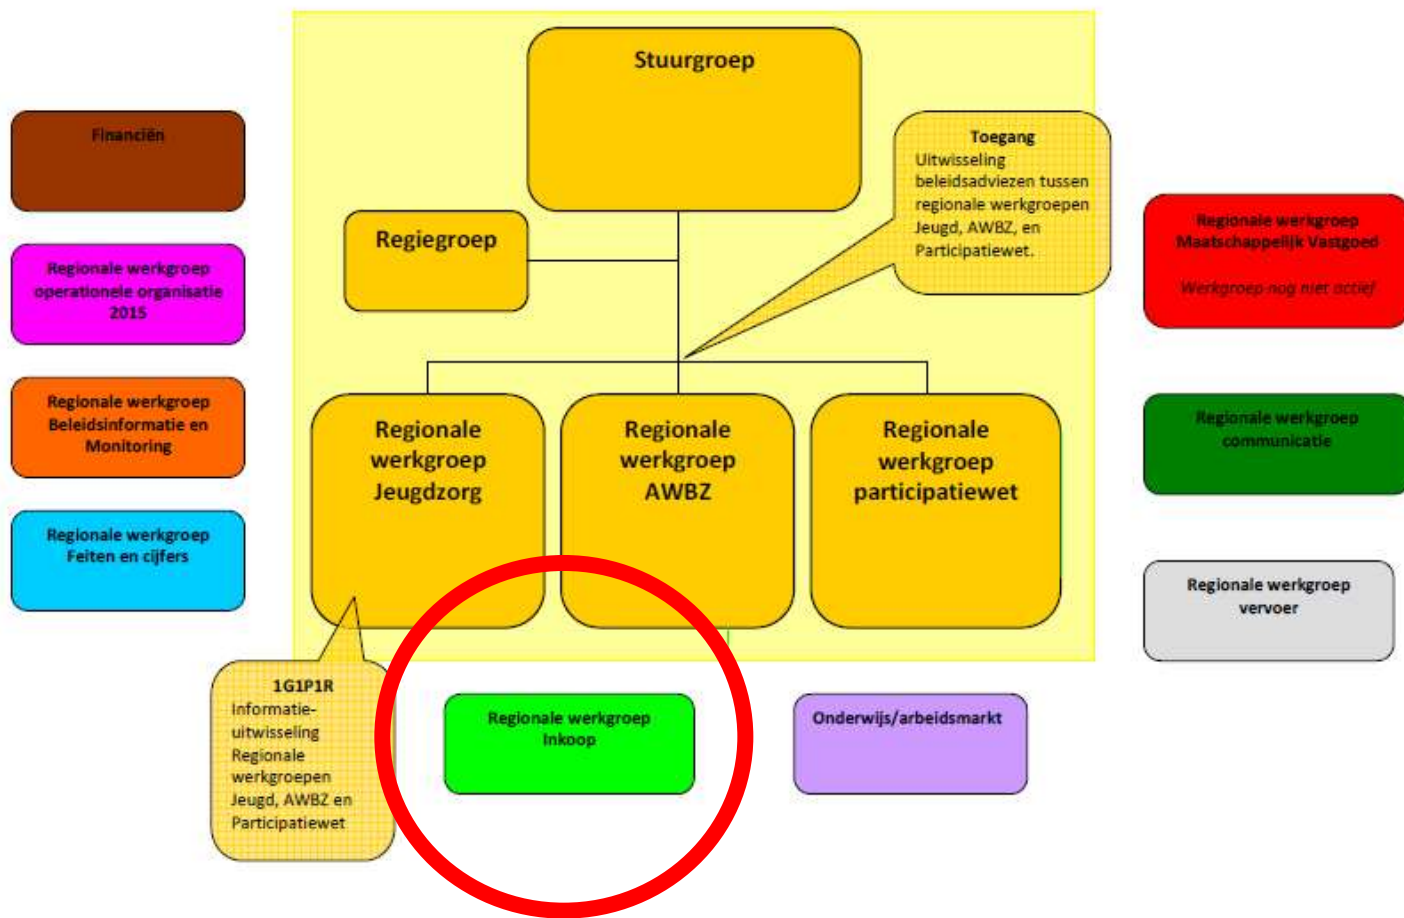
Financiën

Regionale werkgroep operationele organisatie 2015

Regionale werkgroep Beleidsinformatie en Monitoring

Regionale werkgroep Feiten en cijfers

Stuurgroep

Regiegroep

Toegang
Uitwisseling beleidsadviezen tussen regionale werkgroepen Jeugd, AWBZ, en Participatiewet.

Regionale werkgroep Jeugdzorg

Regionale werkgroep AWBZ

Regionale werkgroep participatiewet

1G1P1R
Informatie-uitwisseling Regionale werkgroepen Jeugd, AWBZ en Participatiewet

Regionale werkgroep Inkoop

Onderwijs/arbeidsmarkt

Regionale werkgroep Maatschappelijk Vastgoed

Werkgroep nog niet actief

Regionale werkgroep communicatie

Regionale werkgroep vervoer